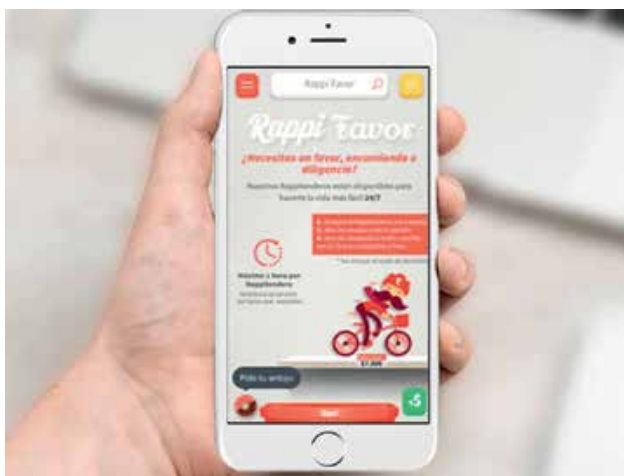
Rappi Favor

Rappi Favor

¿Necesitas un favor, encomienda o diligencia?

Nuestros Rappitenderos están disponibles para hacerte la vida más fácil 24/7

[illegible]

Máximo 1 hora por Rappitendero

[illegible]

$7.900

Pide tu antojo

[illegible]